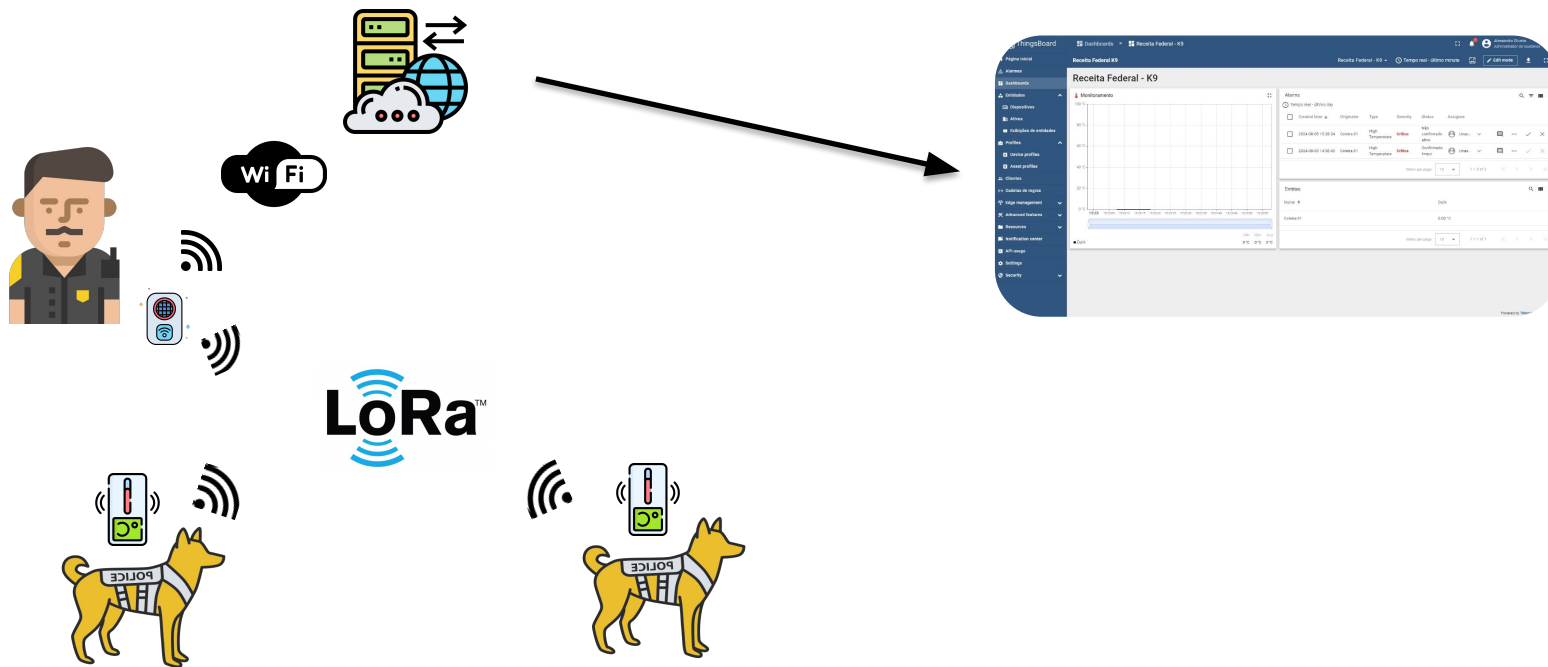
Wi Fi

LoRa™

POLICE

POLICE

ThingsBoard
Dashboards > Receita Federal - K9

Página inicial
Alarmes
Dashboards
Entidades
Dispositivos
Ativos
Definições de entidades
Profiles
Device profiles
Asset profiles
Clientes
Cadeias de regras
Edge management
Advanced features
Resources
Notification center
API usage
Settings
Security

Receita Federal K9
Receita Federal - K9
Tempo real - último minuto
Edit mode

Receita Federal - K9

Monitoramento
Alarms
Tempo real - último dia
Created time
Originator
Type
Severity
Status
Assignee
2024-06-05 15:35:34
Coleira 01
High Temperature
Crítico
2024-06-05 14:55:45
Coleira 01
High Temperature
Crítico
Items per page 10
1 – 2 of 2

Entities
Name
Dado
Coleira 01
0.00 °C
Items per page 10
1 – 1 of 1

Dado